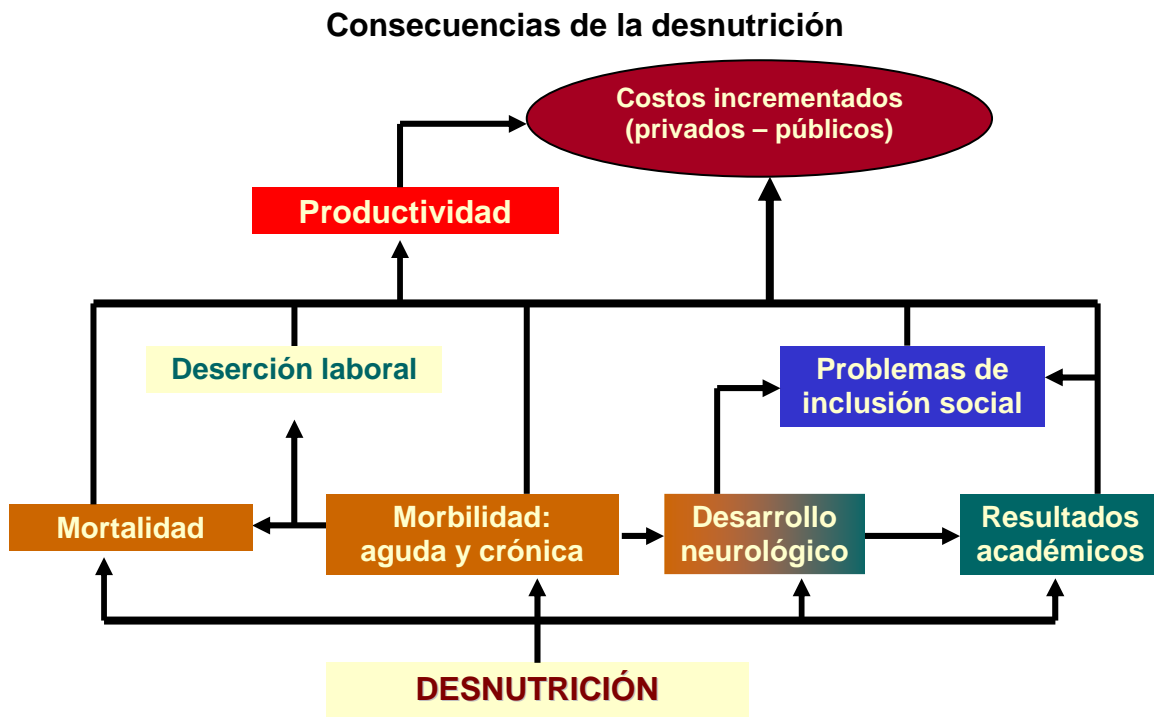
Consecuencias de la desnutrición

Costos incrementados (privados – públicos)

Productividad

Deserción laboral

Problemas de inclusión social

Mortalidad

Morbilidad: aguda y crónica

Desarrollo neurológico

Resultados académicos

DESNUTRICIÓN